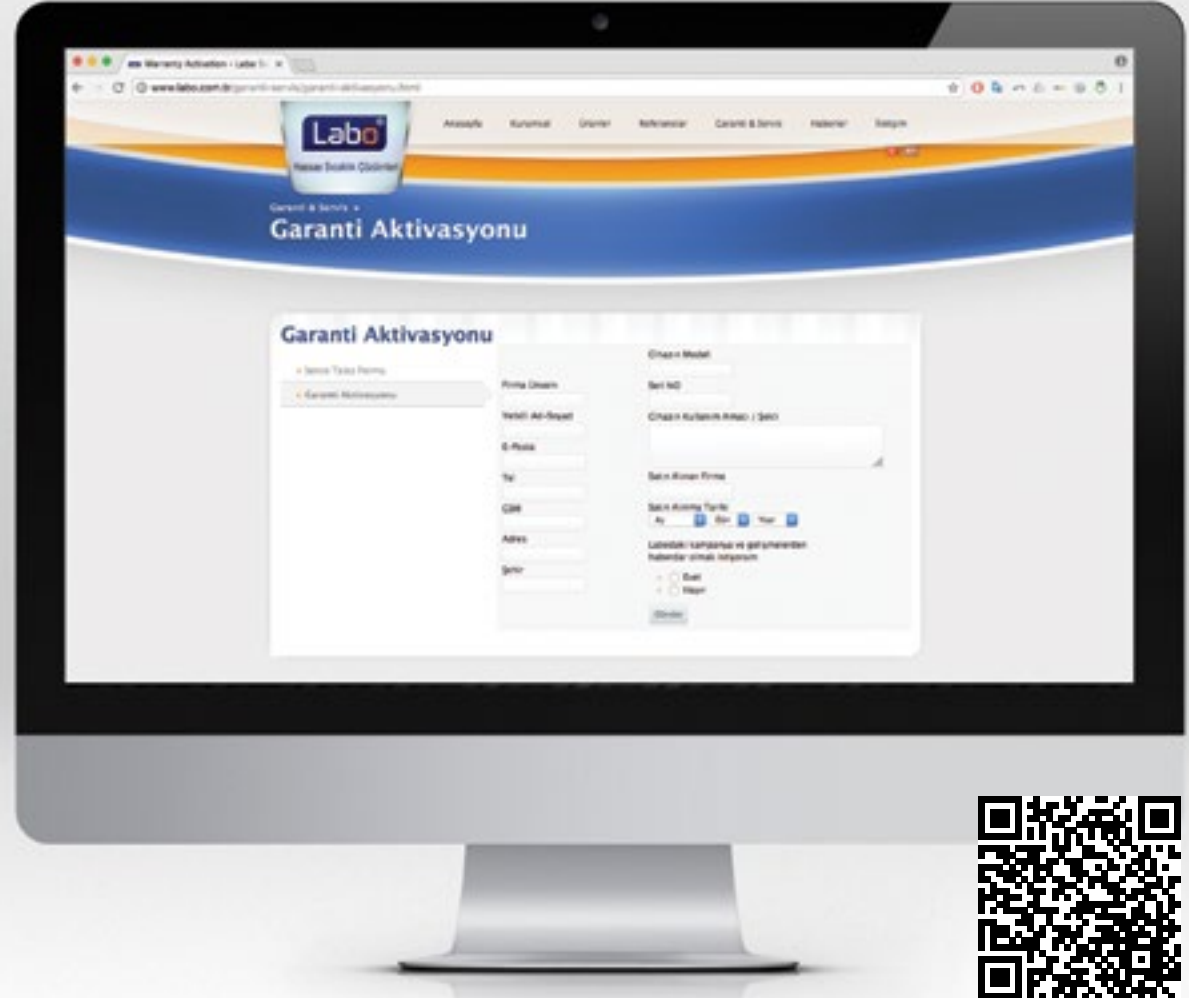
Warranty Activation - Labo S

www.labo.com.tr/garanti-servis/garanti-aktivasyonu.html

Labo

Hassas Ölçüm Çözümleri

Anasayfa Kurumsal Ürünler Referanslar Garanti & Servis Haberler İletişim

Garanti & Servis »

Garanti Aktivasyonu

Garanti Aktivasyonu

» Servis Talep Formu

» Garanti Aktivasyonu

Firma Ünvanı

Yetkili Adı-Soyadı

E-Posta

Tel

GSM

Adres

Şehir

Cihazın Modeli

Seri NO

Cihazın Kullanım Amacı / Şekli

Satın Alınan Firma

Satın Alınış Tarihi

Ay Gün Yıl

Labodaki kampanya ve gelişmelerden haberdar olmak istiyorum

Evet

Hayır

Gönder